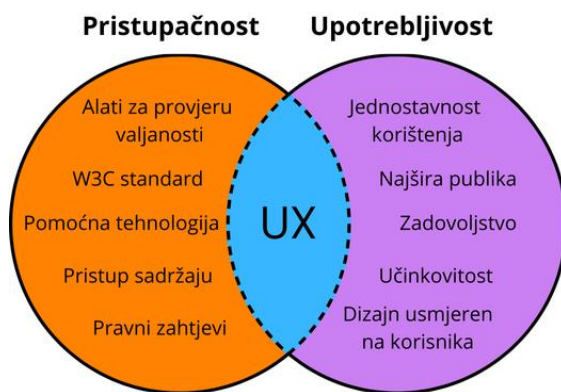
Pristupačnost

Upotrebljivost

Alati za provjeru valjanosti

W3C standard

Pomoćna tehnologija

Pristup sadržaju

Pravni zahtjevi

UX

Jednostavnost korištenja

Najšira publika

Zadovoljstvo

Učinkovitost

Dizajn usmjeren na korisnika